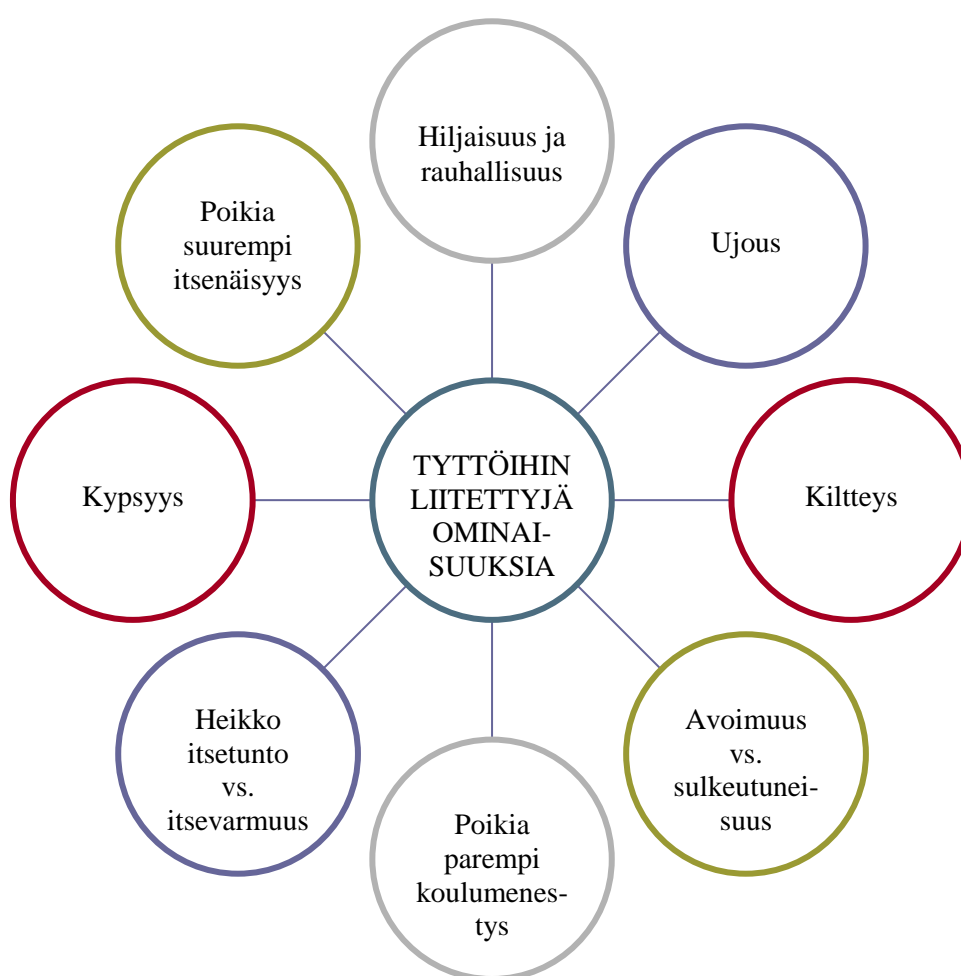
Hiljaisuus ja rauhallisuus

Ujous

Kiltteys

Avoimuus vs. sulkeutuneisuus

Poikia parempi koulumenestys

Heikko itsetunto vs. itsevarmuus

Kypsyys

Poikia suurempi itsenäisyys

TYTTÖIHIN LIITETTYJÄ OMINAISUUKSIA